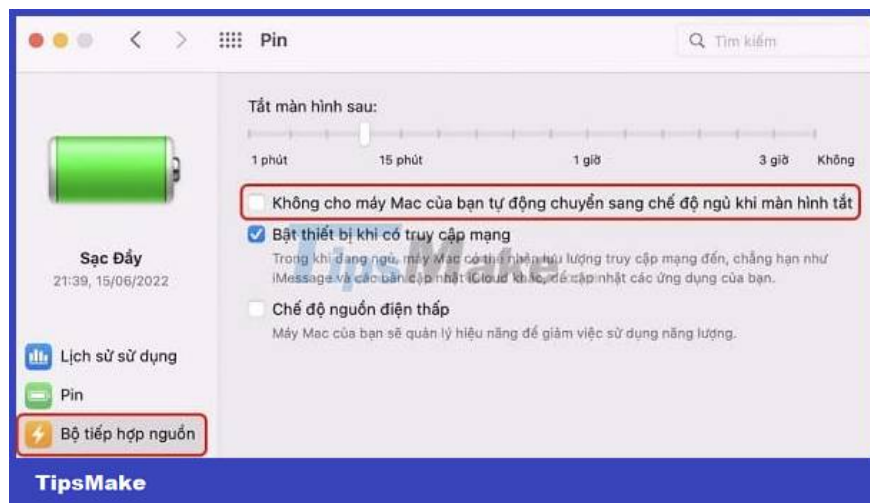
Pin

Tìm kiếm

Tắt màn hình sau:

1 phút 15 phút 1 giờ 3 giờ Không

Không cho máy Mac của bạn tự động chuyển sang chế độ ngủ khi màn hình tắt

Bật thiết bị khi có truy cập mạng

Trong khi đang ngủ, máy Mac có thể nhận lưu lượng truy cập mạng đến, chẳng hạn như iMessage và các bản cập nhật iCloud khác, để cập nhật các ứng dụng của bạn.

Chế độ nguồn điện thấp

Máy Mac của bạn sẽ quản lý hiệu năng để giảm việc sử dụng năng lượng.

Sạc Đầy
21:39, 15/06/2022

Lịch sử sử dụng

Pin

Bộ tiếp hợp nguồn

TipsMake

TipsMake